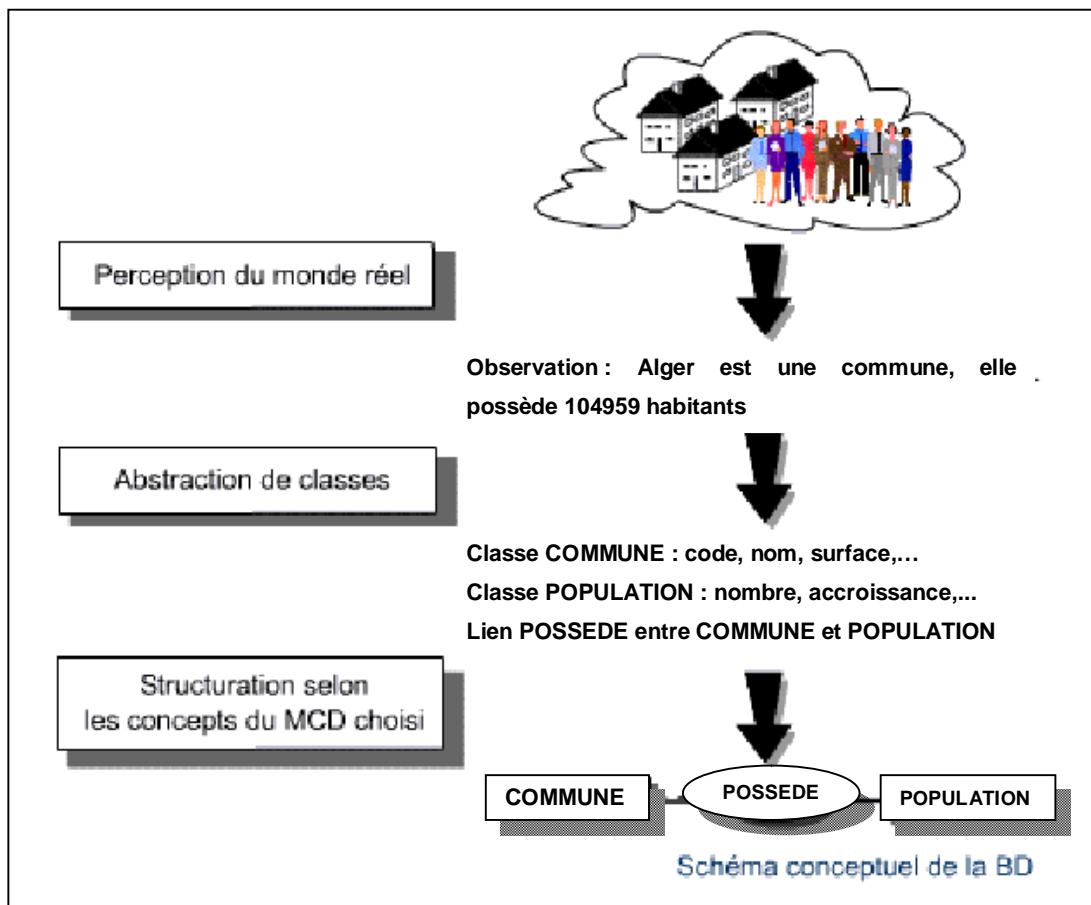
Perception du monde réel

Observation : Alger est une commune, elle possède 104959 habitants

Abstraction de classes

Classe COMMUNE : code, nom, surface,…

Classe POPULATION : nombre, accroissance,...

Lien POSSEDE entre COMMUNE et POPULATION

Structuration selon les concepts du MCD choisi

COMMUNE

POSSEDE

POPULATION

Schéma conceptuel de la BD